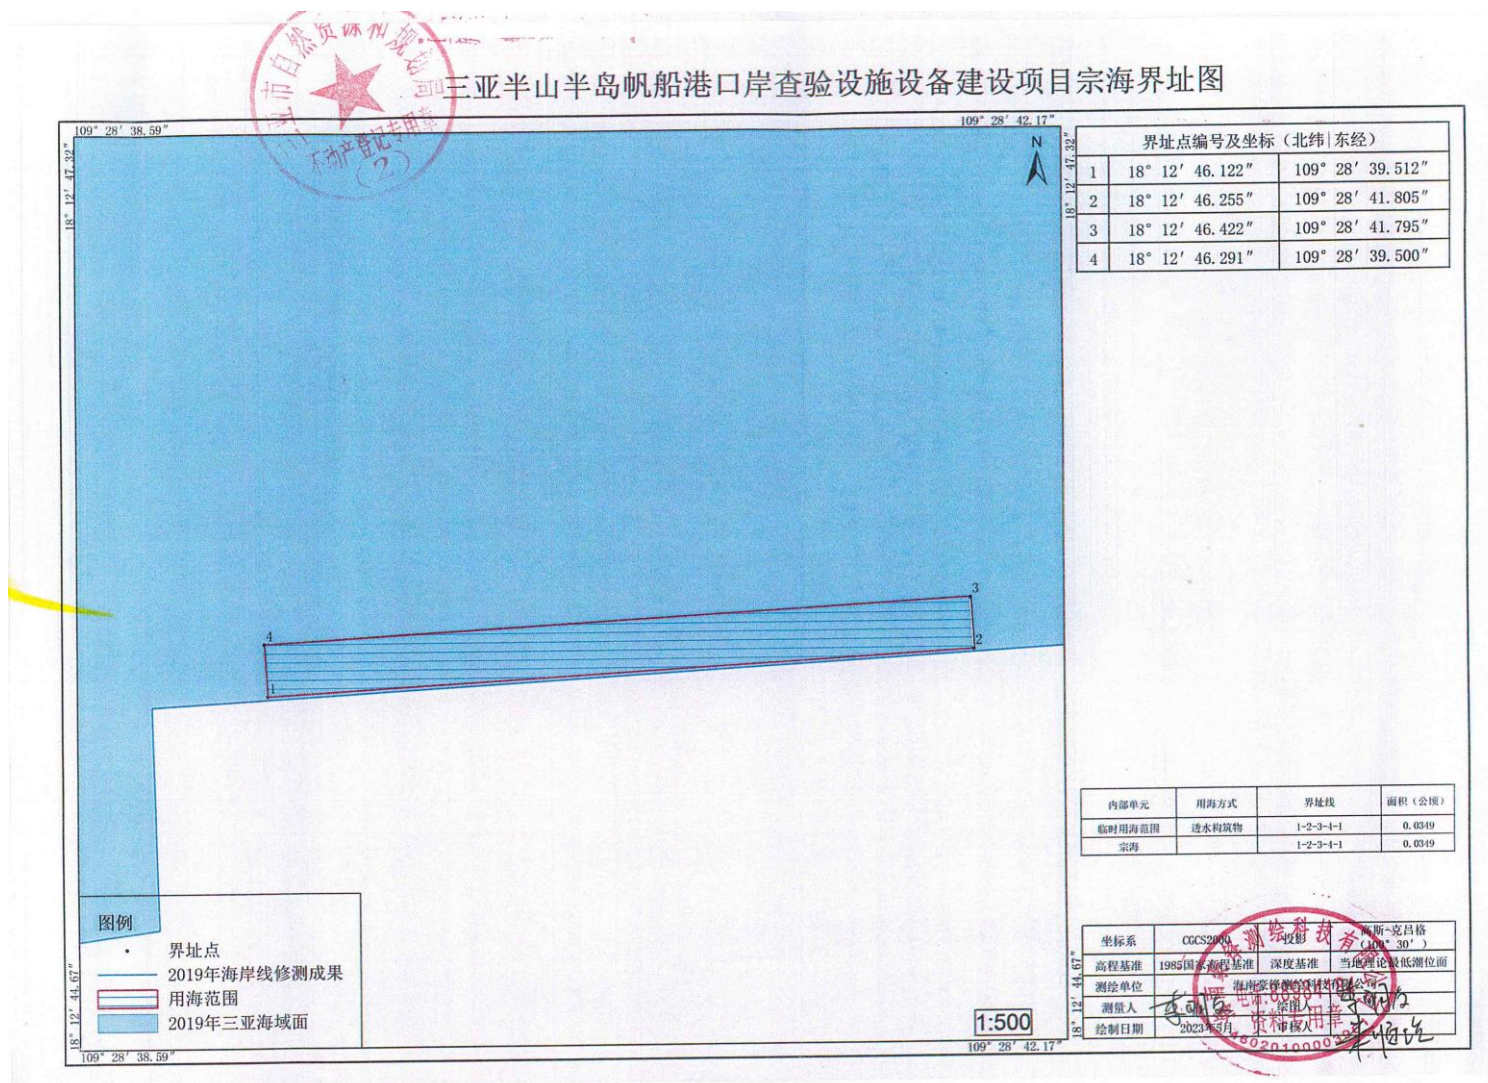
三亚半山半岛帆船港口岸查验设施设备建设项目宗海界址图

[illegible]市自然资源和规划局 不动产登记专用章 (2)

109° 28′ 38.59″
109° 28′ 42.17″
18° 12′ 47.32″
18° 12′ 44.67″

N

| 界址点编号及坐标（北纬 | 东经） | |
|---|---|---|
| 1 | 18° 12′ 46.122″ | 109° 28′ 39.512″ |
| 2 | 18° 12′ 46.255″ | 109° 28′ 41.805″ |
| 3 | 18° 12′ 46.422″ | 109° 28′ 41.795″ |
| 4 | 18° 12′ 46.291″ | 109° 28′ 39.500″ |

4
3
2
1

| 内部单元 | 用海方式 | 界址线 | 面积（公顷） |
|---|---|---|---|
| 临时用海范围 | 透水构筑物 | 1-2-3-4-1 | 0.0349 |
| 宗海 | | 1-2-3-4-1 | 0.0349 |

图例
界址点
2019年海岸线修测成果
用海范围
2019年三亚海域面

1:500

| 坐标系 | CGCS2000 | 投影 | 高斯-克吕格 (109° 30′) |
|---|---|---|---|
| 高程基准 | 1985国家高程基准 | 深度基准 | 当地理论最低潮位面 |
| 测绘单位 | 海南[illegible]测绘科技有限公司 | | |
| 测量人 | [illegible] | 绘图 | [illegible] |
| 绘制日期 | 2023年3月 | 审核人 | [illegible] |

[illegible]测绘科技有限公司 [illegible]专用章 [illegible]